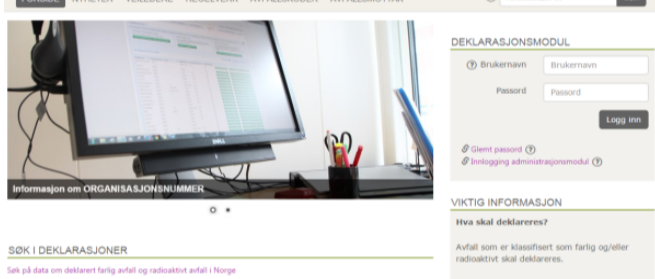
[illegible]

Informasjon om ORGANISASJONSNUMMER

SØK I DEKLARASJONER

Søk på data om deklarert farlig avfall og radioaktivt avfall i Norge

DEKLARASJONSMODUL

Brukernavn
Brukernavn

Passord
Passord

Logg inn

Glemt passord

Innlogging administrasjonsmodul

VIKTIG INFORMASJON

Hva skal deklareres?

Avfall som er klassifisert som farlig og/eller radioaktivt skal deklareres.